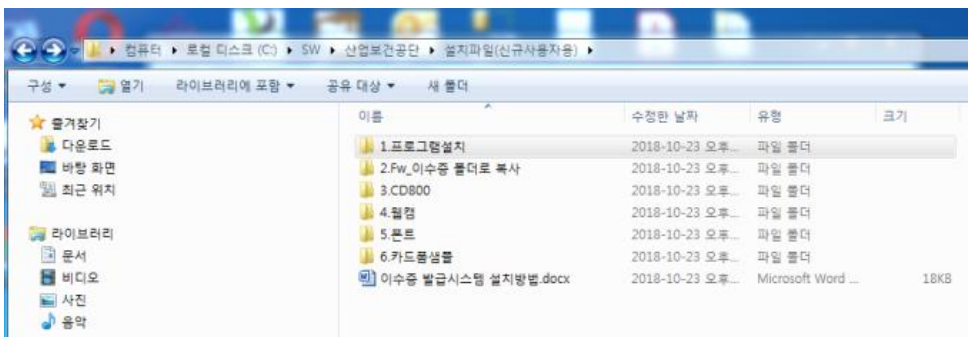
▸ 컴퓨터 ▸ 로컬 디스크 (C:) ▸ SW ▸ 산업보건공단 ▸ 설치파일(신규사용자용) ▸

구성 ▾ 열기 라이브러리에 포함 ▾ 공유 대상 ▾ 새 폴더

즐겨찾기
다운로드
바탕 화면
최근 위치

라이브러리
문서
비디오
사진
음악

| 이름 | 수정한 날짜 | 유형 | 크기 |
|---|---|---|---|
| 1.프로그램설치 | 2018-10-23 오후... | 파일 폴더 | |
| 2.Fw_이수증 폴더로 복사 | 2018-10-23 오후... | 파일 폴더 | |
| 3.CD800 | 2018-10-23 오후... | 파일 폴더 | |
| 4.웹캠 | 2018-10-23 오후... | 파일 폴더 | |
| 5.폰트 | 2018-10-23 오후... | 파일 폴더 | |
| 6.카드용샘플 | 2018-10-23 오후... | 파일 폴더 | |
| 이수증 발급시스템 설치방법.docx | 2018-10-23 오후... | Microsoft Word ... | 18KB |